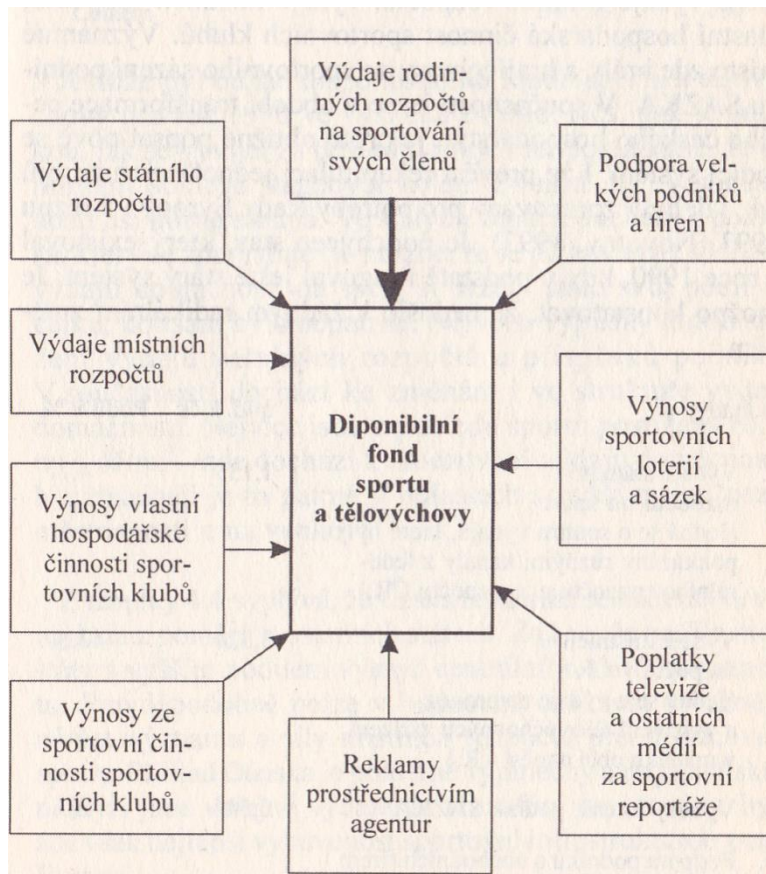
Výdaje rodinných rozpočtů na sportování svých členů

Výdaje státního rozpočtu

Podpora velkých podniků a firem

Výdaje místních rozpočtů

Diponibilní fond sportu a tělovýchovy

Výnosy sportovních loterií a sázek

Výnosy vlastní hospodářské činnosti sportovních klubů

Výnosy ze sportovní činnosti sportovních klubů

Reklamy prostřednictvím agentur

Poplatky televize a ostatních médií za sportovní reportáže